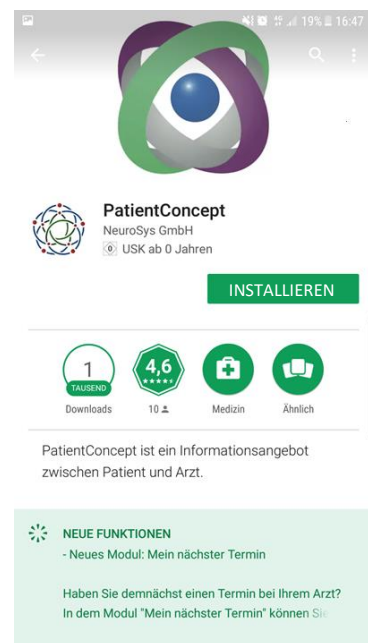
19% 16:47

PatientConcept
NeuroSys GmbH
USK ab 0 Jahren

INSTALLIEREN

1
TAUSEND
Downloads

4,6
10

Medizin

Ähnlich

PatientConcept ist ein Informationsangebot zwischen Patient und Arzt.

NEUE FUNKTIONEN
- Neues Modul: Mein nächster Termin

Haben Sie demnächst einen Termin bei Ihrem Arzt? In dem Modul "Mein nächster Termin" können Sie